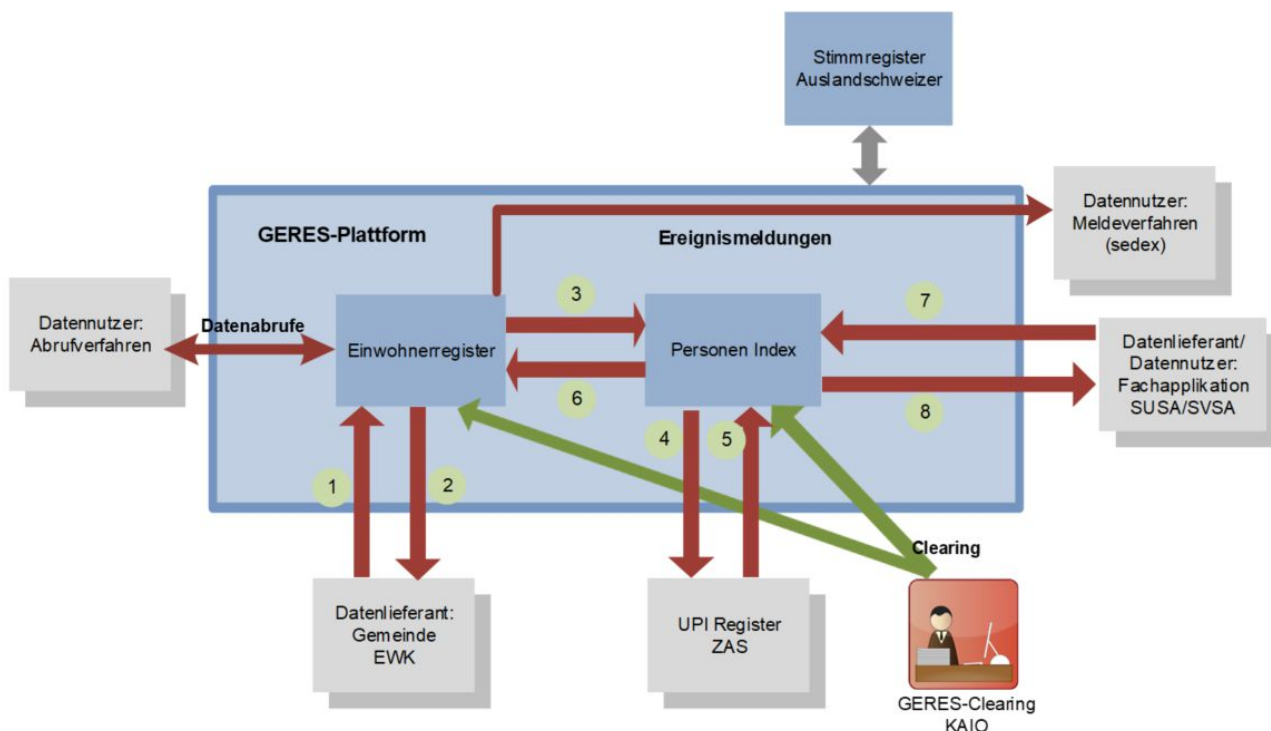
Stimmregister
Auslandschweizer

GERES-Plattform

Ereignismeldungen

Datennutzer:
Meldeverfahren
(sedex)

Datennutzer:
Abrufverfahren

Datenabrufe

Einwohnerregister

3

6

Personen Index

7

8

Datenlieferant/
Datennutzer:
Fachapplikation
SUSA/SVSA

1

2

4

5

Clearing

Datenlieferant:
Gemeinde
EWK

UPI Register
ZAS

GERES-Clearing
KAIO